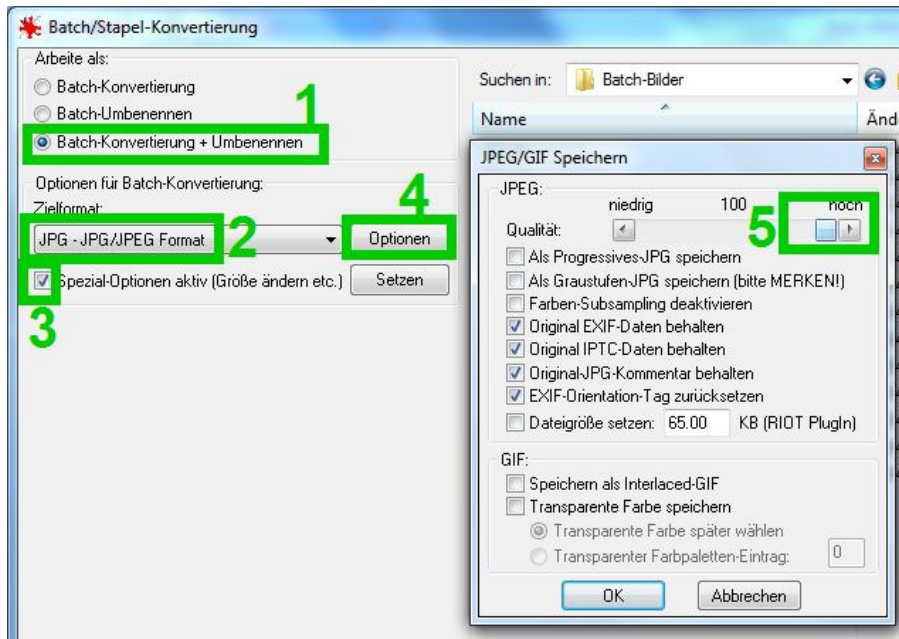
Batch/Stapel-Konvertierung

Arbeite als:
Batch-Konvertierung
Batch-Umbenennen
Batch-Konvertierung + Umbenennen

1

Optionen für Batch-Konvertierung:
Zielformat:
JPG - JPG/JPEG Format
2
4
Optionen
Spezial-Optionen aktiv (Größe ändern etc.)
Setzen
3

Suchen in: Batch-Bilder
Name
Änd

JPEG/GIF Speichern
JPEG:
niedrig 100 hoch
Qualität:
5
Als Progressives-JPG speichern
Als Graustufen-JPG speichern (bitte MERKEN!)
Farben-Subsampling deaktivieren
Original EXIF-Daten behalten
Original IPTC-Daten behalten
Original-JPG-Kommentar behalten
EXIF-Orientation-Tag zurücksetzen
Dateigröße setzen: 65.00 KB (RIOT PlugIn)

GIF:
Speichern als Interlaced-GIF
Transparente Farbe speichern
Transparente Farbe später wählen
Transparenter Farbpaletten-Eintrag: 0

OK
Abbrechen